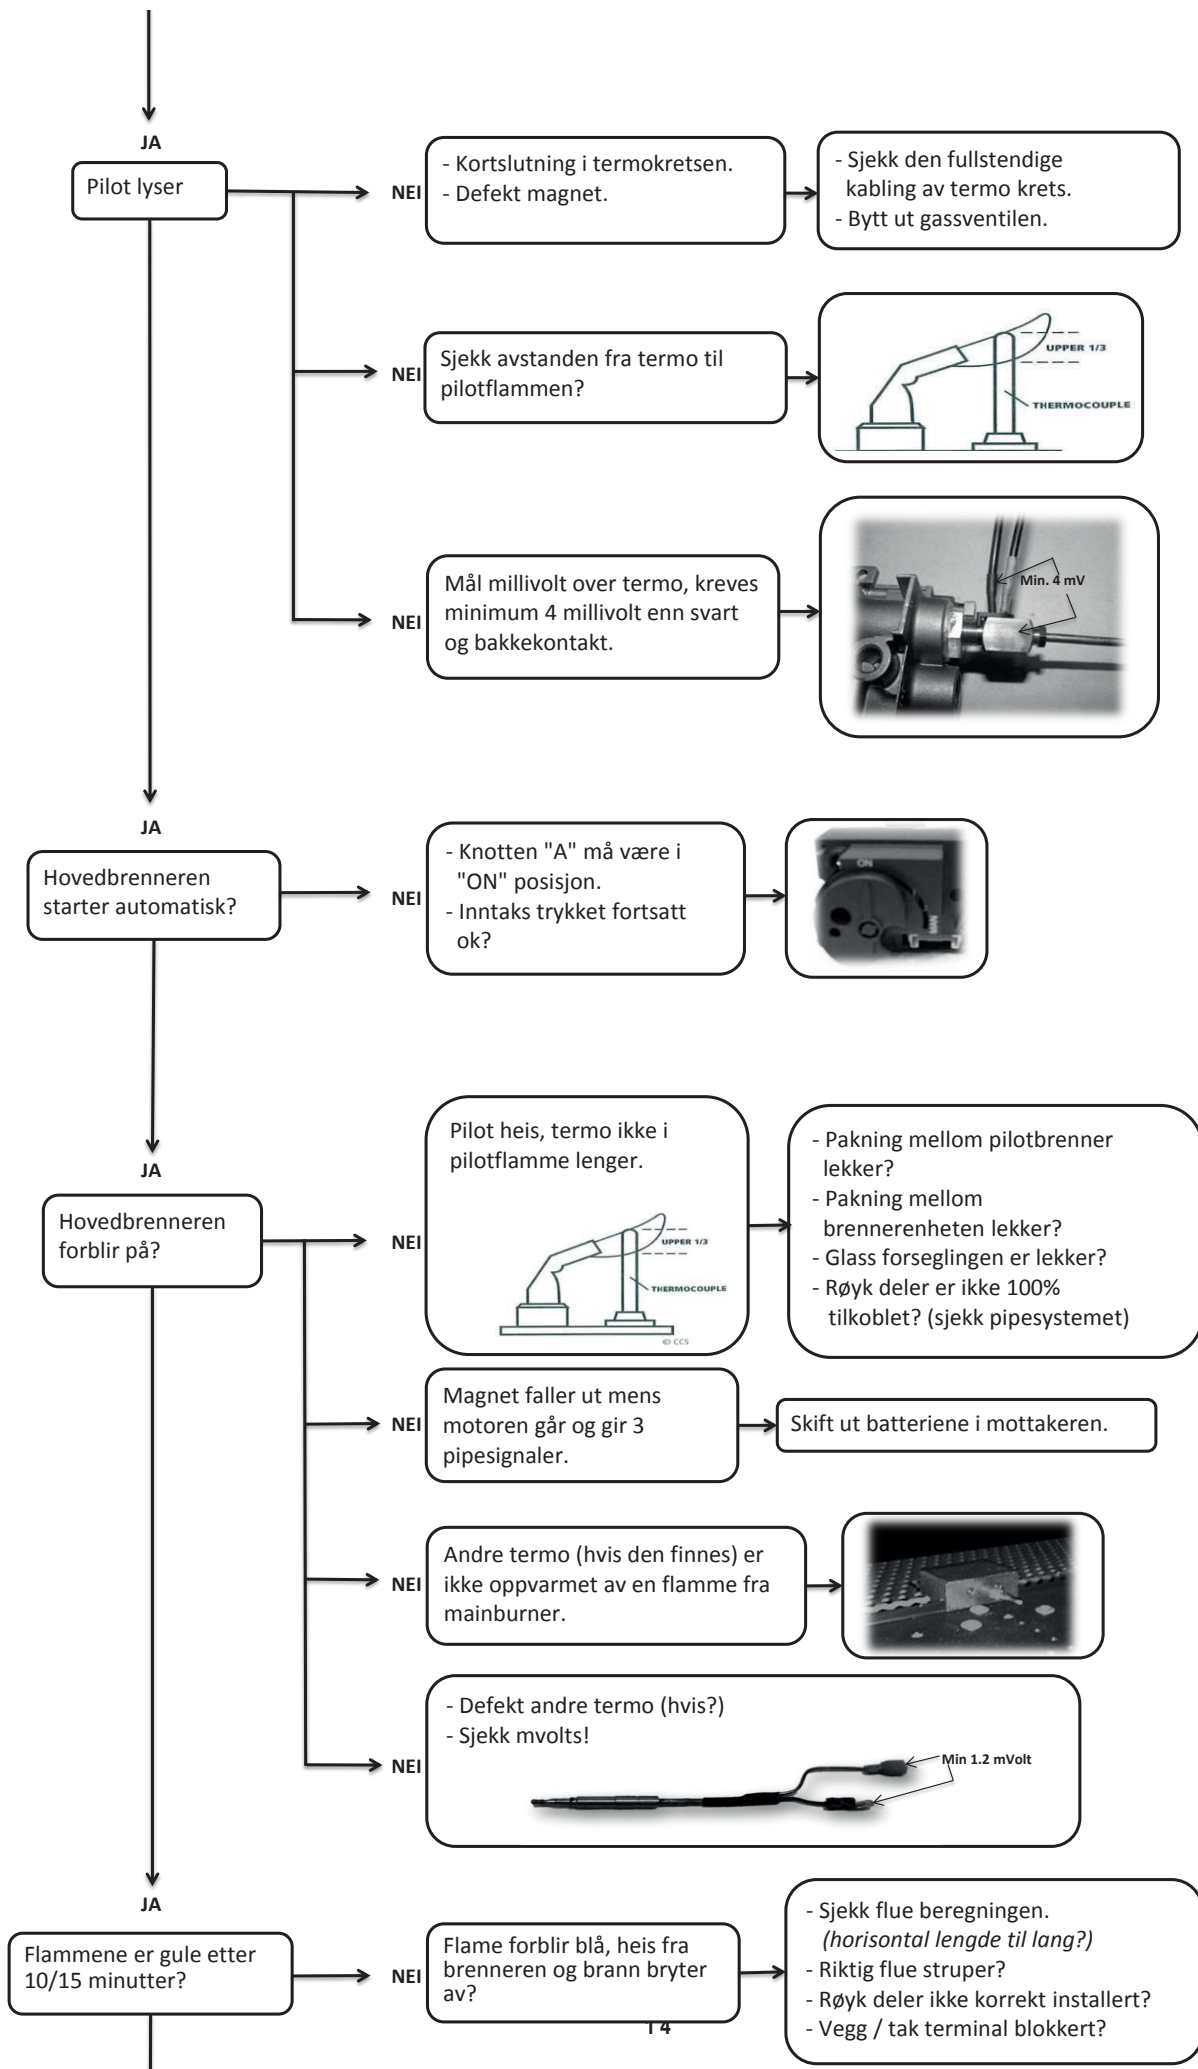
JA

Pilot lyser

NEI

- Kortslutning i termokretsen.
- Defekt magnet.

- Sjekk den fullstendige kabling av termo krets.
- Bytt ut gassventilen.

NEI

Sjekk avstanden fra termo til pilotflammen?

UPPER 1/3

THERMOCOUPLE

NEI

Mål millivolt over termo, kreves minimum 4 millivolt enn svart og bakkekontakt.

Min. 4 mV

JA

Hovedbrenneren starter automatisk?

NEI

- Knotten "A" må være i "ON" posisjon.
- Inntaks trykket fortsatt ok?

ON

JA

Hovedbrenneren forblir på?

NEI

Pilot heis, termo ikke i pilotflamme lenger.

UPPER 1/3

THERMOCOUPLE

© CCS

- Pakning mellom pilotbrenner lekker?
- Pakning mellom brennerenheten lekker?
- Glass forseglingen er lekker?
- Røyk deler er ikke 100% tilkoblet? (sjekk pipesystemet)

NEI

Magnet faller ut mens motoren går og gir 3 pipesignaler.

Skift ut batteriene i mottakeren.

NEI

Andre termo (hvis den finnes) er ikke oppvarmet av en flamme fra mainburner.

NEI

- Defekt andre termo (hvis?)
- Sjekk mvolts!

Min 1.2 mVolt

JA

Flammene er gule etter 10/15 minutter?

NEI

Flame forblir blå, heis fra brenneren og brann bryter av?

- Sjekk flue beregningen. *(horisontal lengde til lang?)*
- Riktig flue struper?
- Røyk deler ikke korrekt installert?
- Vegg / tak terminal blokkert?

14